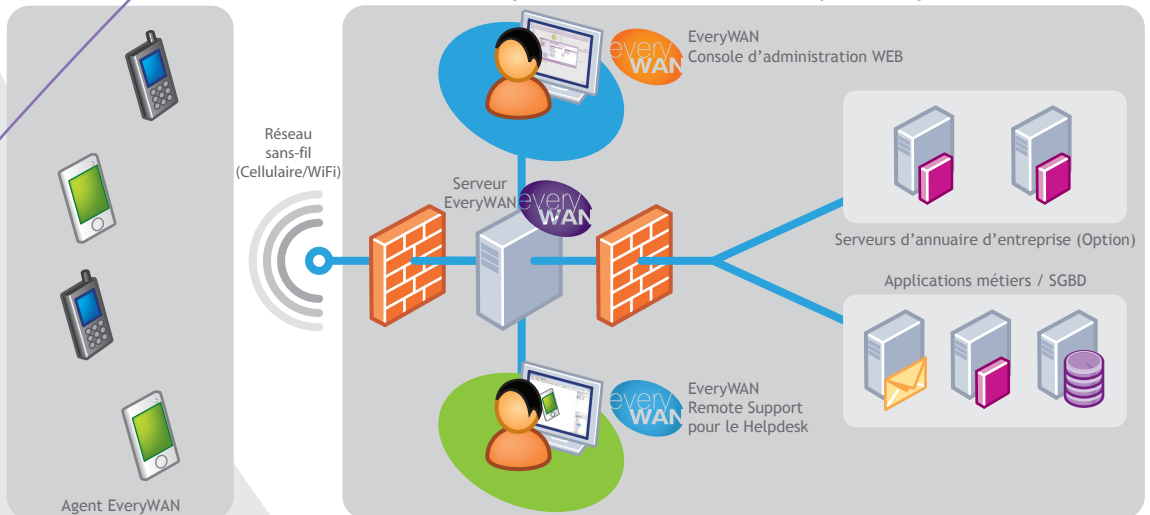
everyWAN

EveryWAN
Console d'administration WEB

Réseau
sans-fil
(Cellulaire/WiFi)

Serveur
EveryWAN

everyWAN

Serveurs d'annuaire d'entreprise (Option)

Applications métiers / SGBD

everyWAN

EveryWAN
Remote Support
pour le Helpdesk

Agent EveryWAN